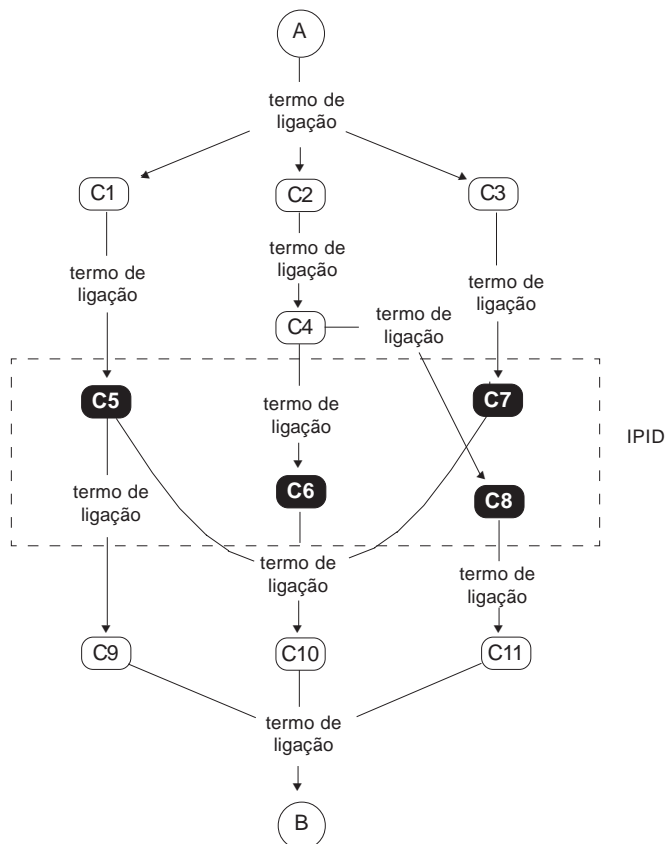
A

termo de ligação

C1

C2

C3

termo de ligação

termo de ligação

termo de ligação

C4

termo de ligação

C5

termo de ligação

C7

IPID

termo de ligação

C6

C8

termo de ligação

termo de ligação

C9

C10

C11

termo de ligação

B